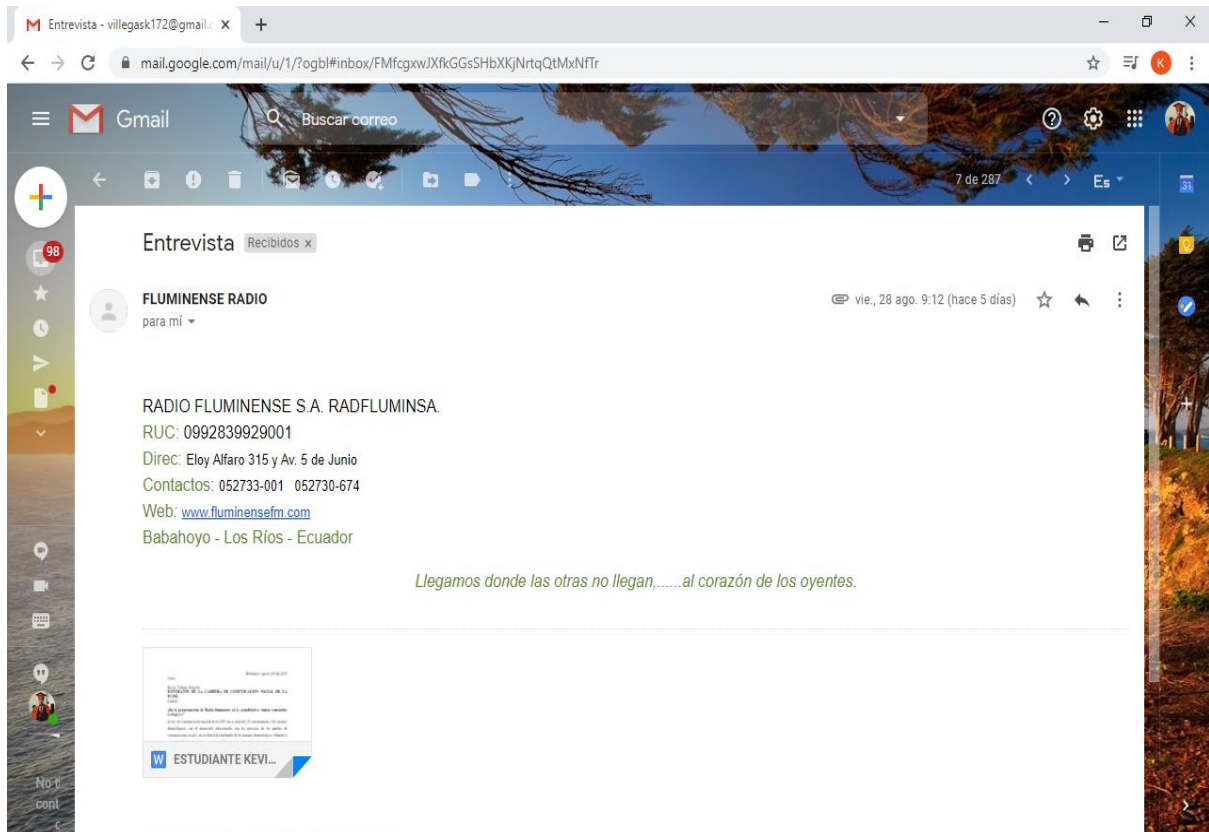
Entrevista - villegask172@gmail. ×
+

mail.google.com/mail/u/1/?ogbl#inbox/FMfcgxwJXfkGGsSHbXKjNrtqQtMxNfTr

Gmail
Buscar correo

7 de 287
Es

98

Entrevista Recibidos ×

FLUMINENSE RADIO
para mí

vie., 28 ago. 9:12 (hace 5 días)

RADIO FLUMINENSE S.A. RADFLUMINSA.
RUC: 0992839929001
Direc: Eloy Alfaro 315 y Av. 5 de Junio
Contactos: 052733-001 052730-674
Web: www.fluminensefm.com
Babahoyo - Los Ríos - Ecuador

Llegamos donde las otras no llegan,......al corazón de los oyentes.

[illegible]

W ESTUDIANTE KEVI...

No t
cont